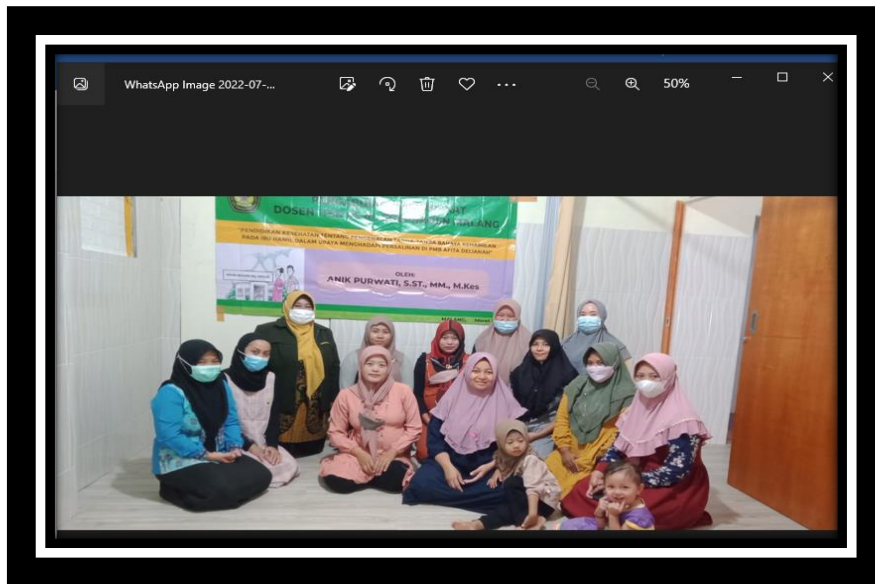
WhatsApp Image 2022-07-...

50%

DOSEN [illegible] MALANG

PENDIDIKAN KESEHATAN TENTANG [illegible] TANDA BAHAYA KEHAMILAN PADA IBU HAMIL DALAM UPAYA MENGHADAPI PERSALINAN DI PMB AFITA DELIANAH

OLEH:
ANIK PURWATI, S.ST., MM., M.Kes